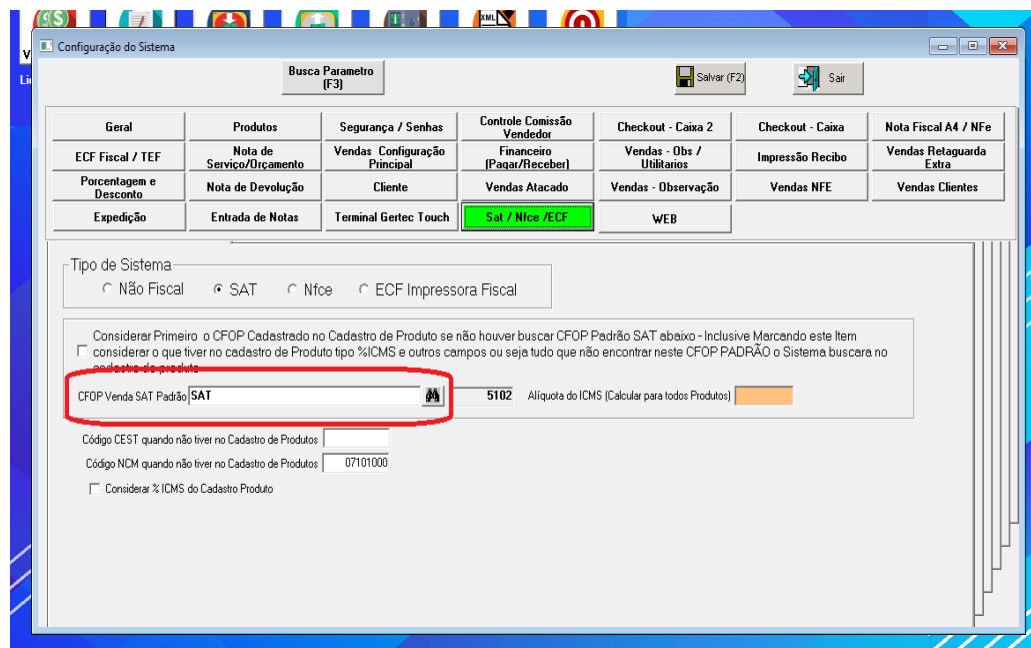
Configuração do Sistema

Busca Parametro (F3)

Salvar (F2)

Sair

| Geral | Produtos | Segurança / Senhas | Controle Comissão Vendedor | Checkout - Caixa 2 | Checkout - Caixa | Nota Fiscal A4 / NFe |
|---|---|---|---|---|---|---|
| ECF Fiscal / TEF | Nota de Serviço/Orçamento | Vendas Configuração Principal | Financeiro (Pagar/Receber) | Vendas - Obs / Utilitarios | Impressão Recibo | Vendas Retaguarda Extra |
| Porcentagem e Desconto | Nota de Devolução | Cliente | Vendas Atacado | Vendas - Observação | Vendas NFE | Vendas Clientes |
| Expedição | Entrada de Notas | Terminal Gertec Touch | Sat / Nfce /ECF | WEB | | |

Tipo de Sistema
Não Fiscal SAT Nfce ECF Impressora Fiscal

Considerar Primeiro o CFOP Cadastrado no Cadastro de Produto se não houver buscar CFOP Padrão SAT abaixo - Inclusive Marcando este Item considerar o que tiver no cadastro de Produto tipo %ICMS e outros campos ou seja tudo que não encontrar neste CFOP PADRÃO o Sistema buscara no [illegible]

CFOP Venda SAT Padrão SAT 5102 Alíquota do ICMS (Calcular para todos Produtos)

Código CEST quando não tiver no Cadastro de Produtos

Código NCM quando não tiver no Cadastro de Produtos 07101000

Considerar % ICMS do Cadastro Produto